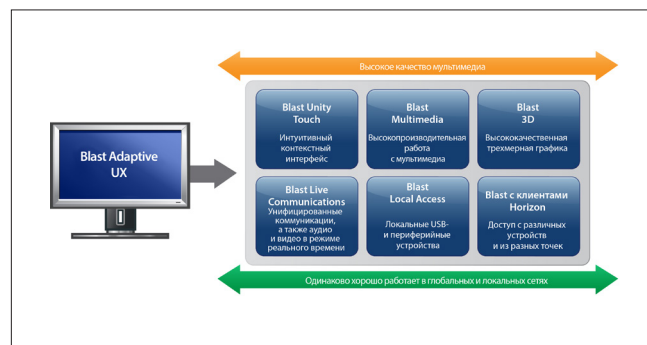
Высокое качество мультимедиа

Blast Adaptive UX

Blast Unity Touch
Интуитивный контекстный интерфейс

Blast Multimedia
Высокопроизводительная работа с мультимедиа

Blast 3D
Высококачественная трехмерная графика

Blast Live Communications
Унифицированные коммуникации, а также аудио и видео в режиме реального времени

Blast Local Access
Локальные USB- и периферийные устройства

Blast с клиентами Horizon
Доступ с различных устройств и из разных точек

Одинаково хорошо работает в глобальных и локальных сетях